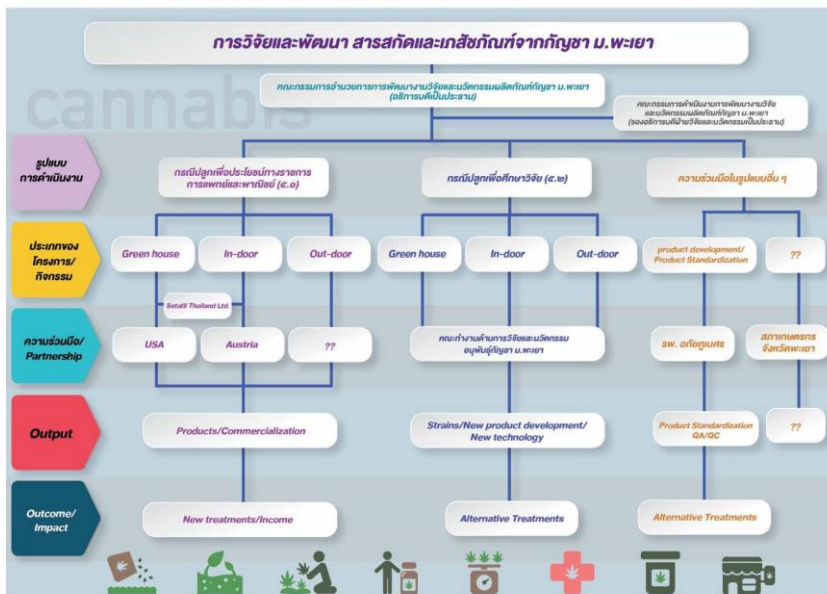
การวิจัยและพัฒนา สารสกัดและเภสัชภัณฑ์จากกัญชา ม.พะเยา

cannabis

คณะกรรมการอำนวยการการพัฒนางานวิจัยและนวัตกรรมผลิตภัณฑ์กัญชา ม.พะเยา (อธิการบดีเป็นประธาน)

คณะกรรมการดำเนินงานการพัฒนางานวิจัยและนวัตกรรมผลิตภัณฑ์กัญชา ม.พะเยา (รองอธิการบดีฝ่ายวิจัยและนวัตกรรมเป็นประธาน)

รูปแบบการดำเนินงาน

กรณีปลูกเพื่อประโยชน์ทางราชการ การแพทย์และพาณิชย์ (ต.๑)

กรณีปลูกเพื่อศึกษาวิจัย (ต.๒)

ความร่วมมือในรูปแบบอื่น ๆ

ประเภทของโครงการ/กิจกรรม

Green house

In-door

Out-door

Green house

In-door

Out-door

product development/ Product Standardization

??

Setafil Thailand Ltd.

ความร่วมมือ/ Partnership

USA

Austria

??

คณะทำงานด้านการวิจัยและนวัตกรรม อนุพันธุ์กัญชา ม.พะเยา

รพ. อภัยภูเบศร

สภาเกษตรกรจังหวัดพะเยา

Output

Products/Commercialization

Strains/New product development/ New technology

Product Standardization QA/QC

??

Outcome/ Impact

New treatments/Income

Alternative Treatments

Alternative Treatments